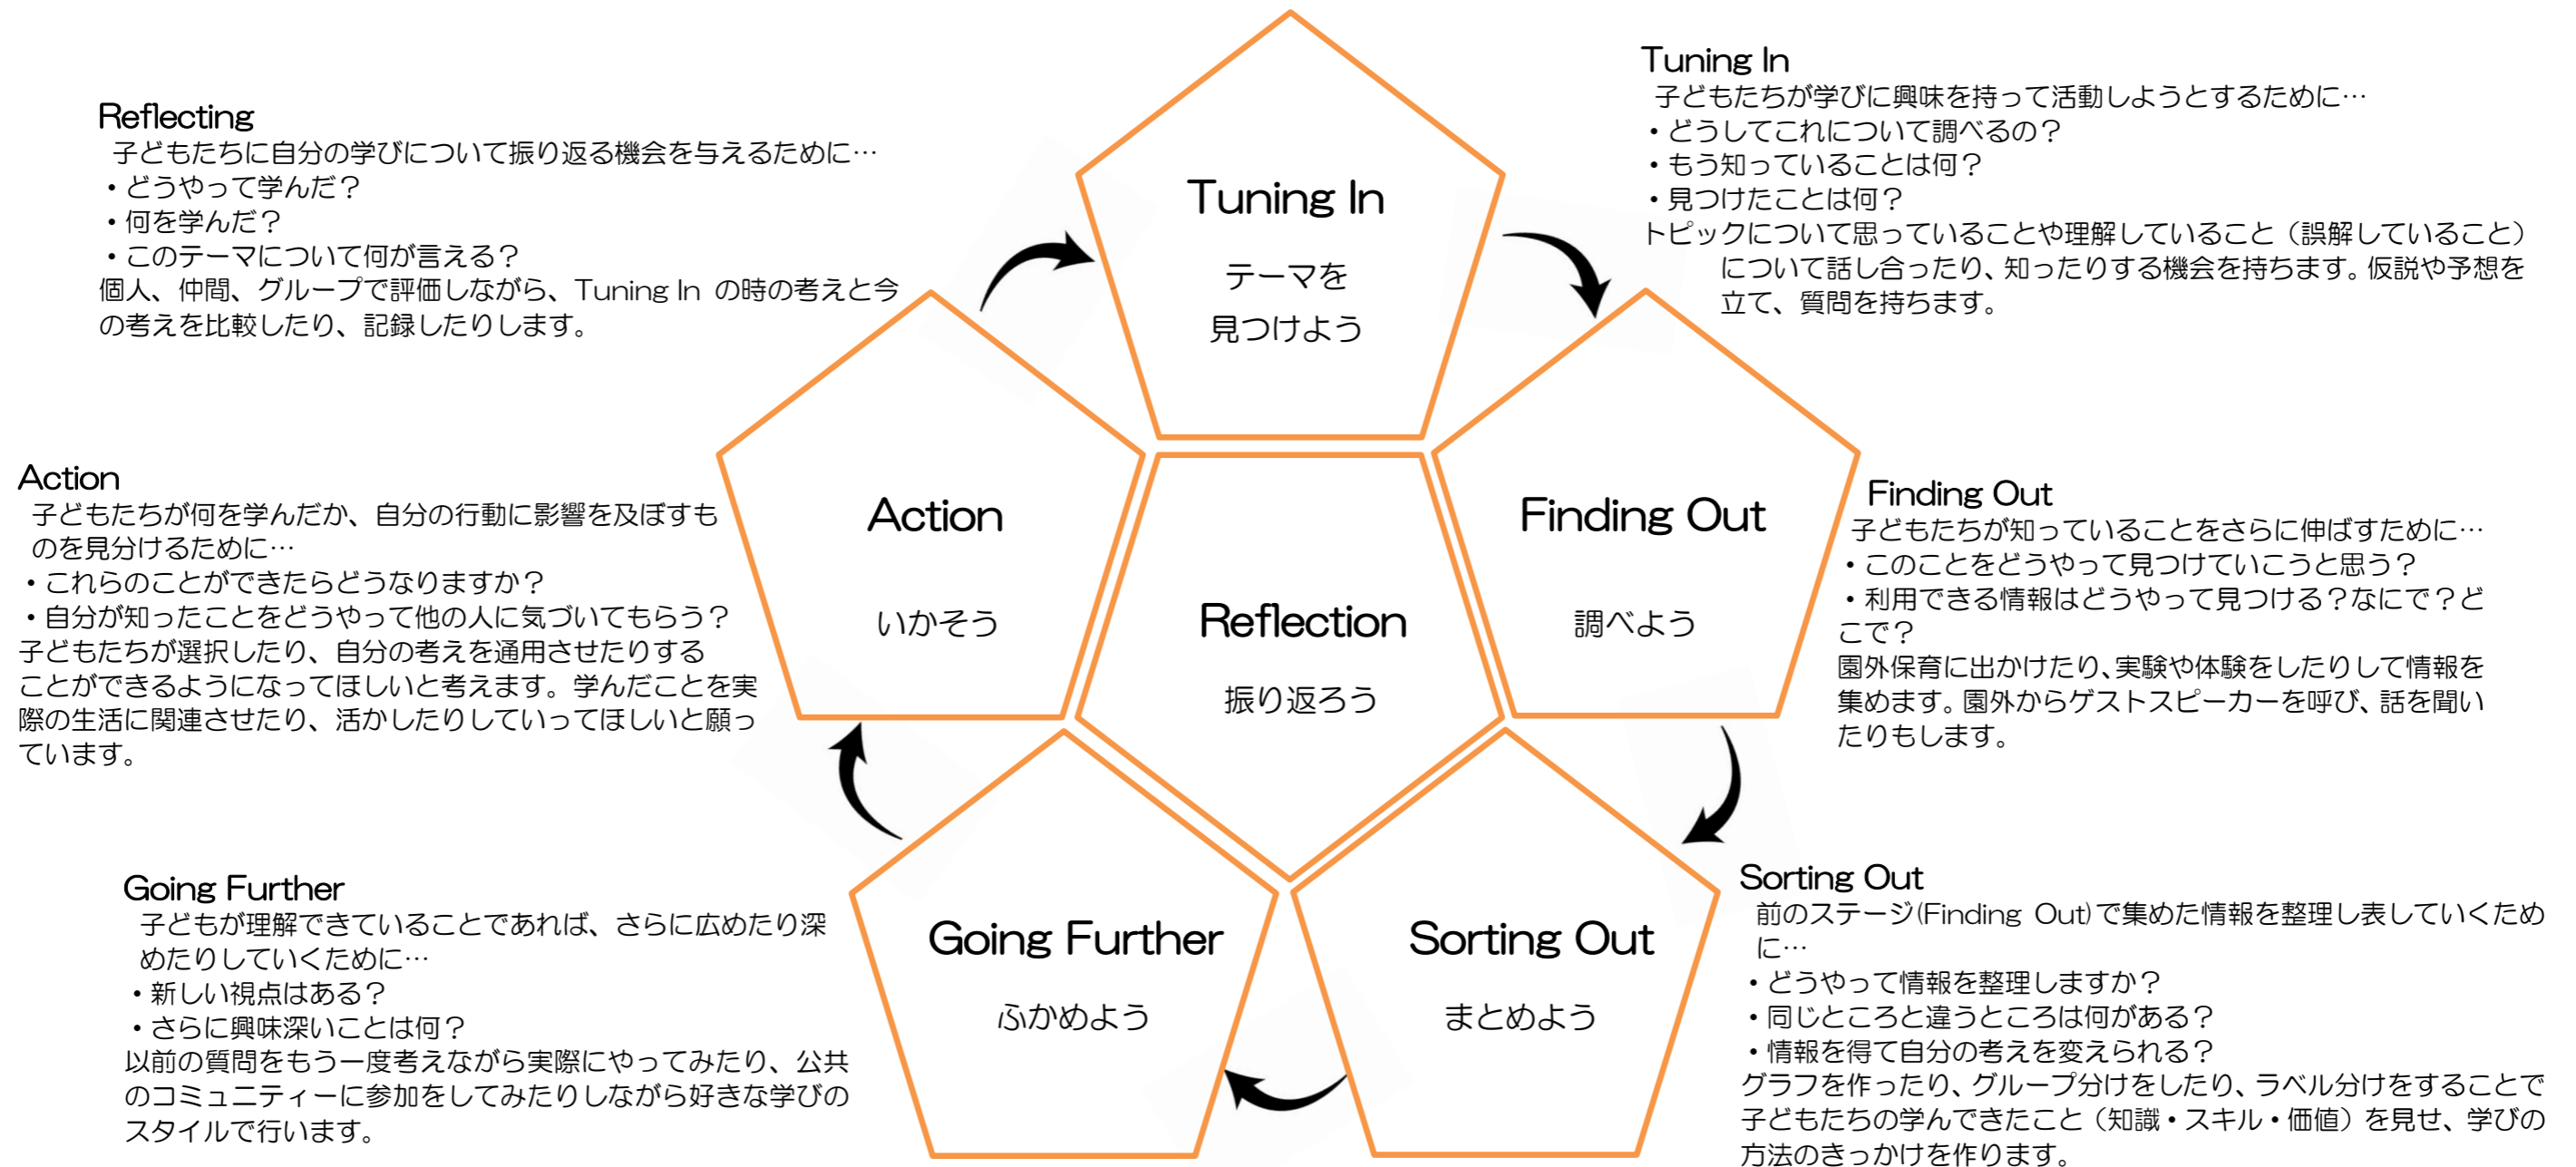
Reflecting
子どもたちに自分の学びについて振り返る機会を与えるために…
・どうやって学んだ？
・何を学んだ？
・このテーマについて何が言える？
個人、仲間、グループで評価しながら、Tuning In の時の考えと今の考えを比較したり、記録したりします。

Tuning In
子どもたちが学びに興味を持って活動しようとするために…
・どうしてこれについて調べるの？
・もう知っていることは何？
・見つけたことは何？
トピックについて思っていることや理解していること（誤解していること）について話し合ったり、知ったりする機会を持ちます。仮説や予想を立て、質問を持ちます。

Tuning In
テーマを
見つけよう

Action
いかそう

Reflection
振り返ろう

Finding Out
調べよう

Going Further
ふかめよう

Sorting Out
まとめよう

Action
子どもたちが何を学んだか、自分の行動に影響を及ぼすものを見分けるために…
・これらのことができたらどうなりますか？
・自分が知ったことをどうやって他の人に気づいてもらう？
子どもたちが選択したり、自分の考えを通用させたりすることができるようになってほしいと考えます。学んだことを実際の生活に関連させたり、活かしたりしていってほしいと願っています。

Finding Out
子どもたちが知っていることをさらに伸ばすために…
・このことをどうやって見つけていこうと思う？
・利用できる情報はどうやって見つける？なにで？どこで？
園外保育に出かけたり、実験や体験をしたりして情報を集めます。園外からゲストスピーカーを呼び、話を聞いたりもします。

Going Further
子どもが理解できていることであれば、さらに広めたり深めたりしていくために…
・新しい視点はある？
・さらに興味深いことは何？
以前の質問をもう一度考えながら実際にやってみたり、公共のコミュニティーに参加をしてみたりしながら好きな学びのスタイルで行います。

Sorting Out
前のステージ(Finding Out)で集めた情報を整理し表していくために…
・どうやって情報を整理しますか？
・同じところと違うところは何がある？
・情報を得て自分の考えを変えられる？
グラフを作ったり、グループ分けをしたり、ラベル分けをすることで子どもたちの学んできたこと（知識・スキル・価値）を見せ、学びの方法のきっかけを作ります。